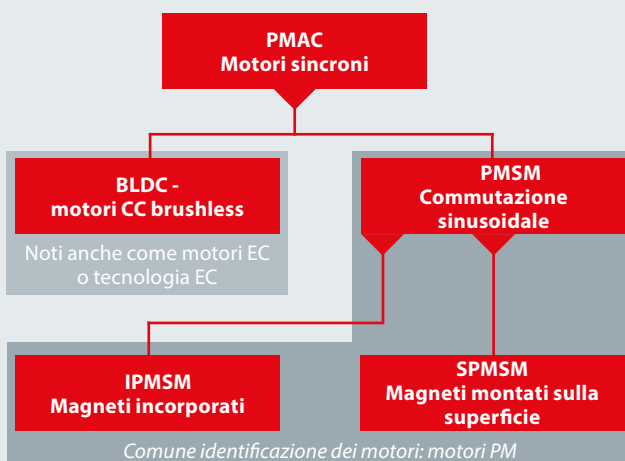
PMAC
Motori sincroni

BLDC -
motori CC brushless

Noti anche come motori EC o tecnologia EC

PMSM
Commutazione sinusoidale

IPMSM
Magneti incorporati

SPMSM
Magneti montati sulla superficie

Comune identificazione dei motori: motori PM